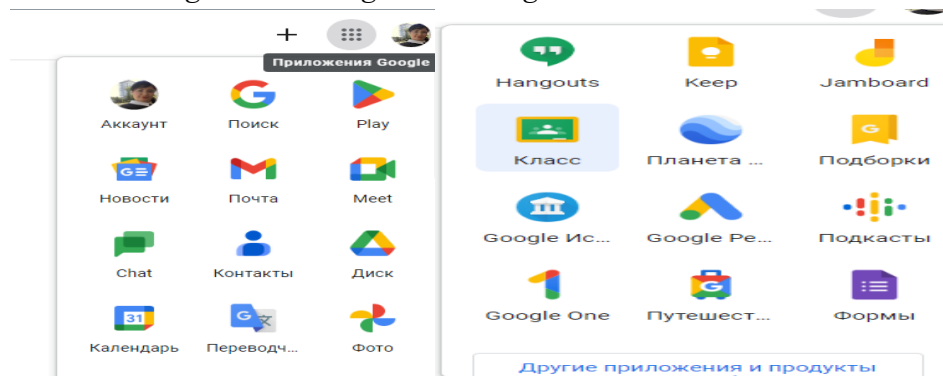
+

Приложения Google

Аккаунт
Поиск
Play
Новости
Почта
Meet
Chat
Контакты
Диск
Календарь
Переводч...
Фото

Hangouts
Keep
Jamboard
Класс
Планета ...
Подборки
Google Ис...
Google Pe...
Подкасты
Google One
Путешест...
Формы

Другие приложения и продукты